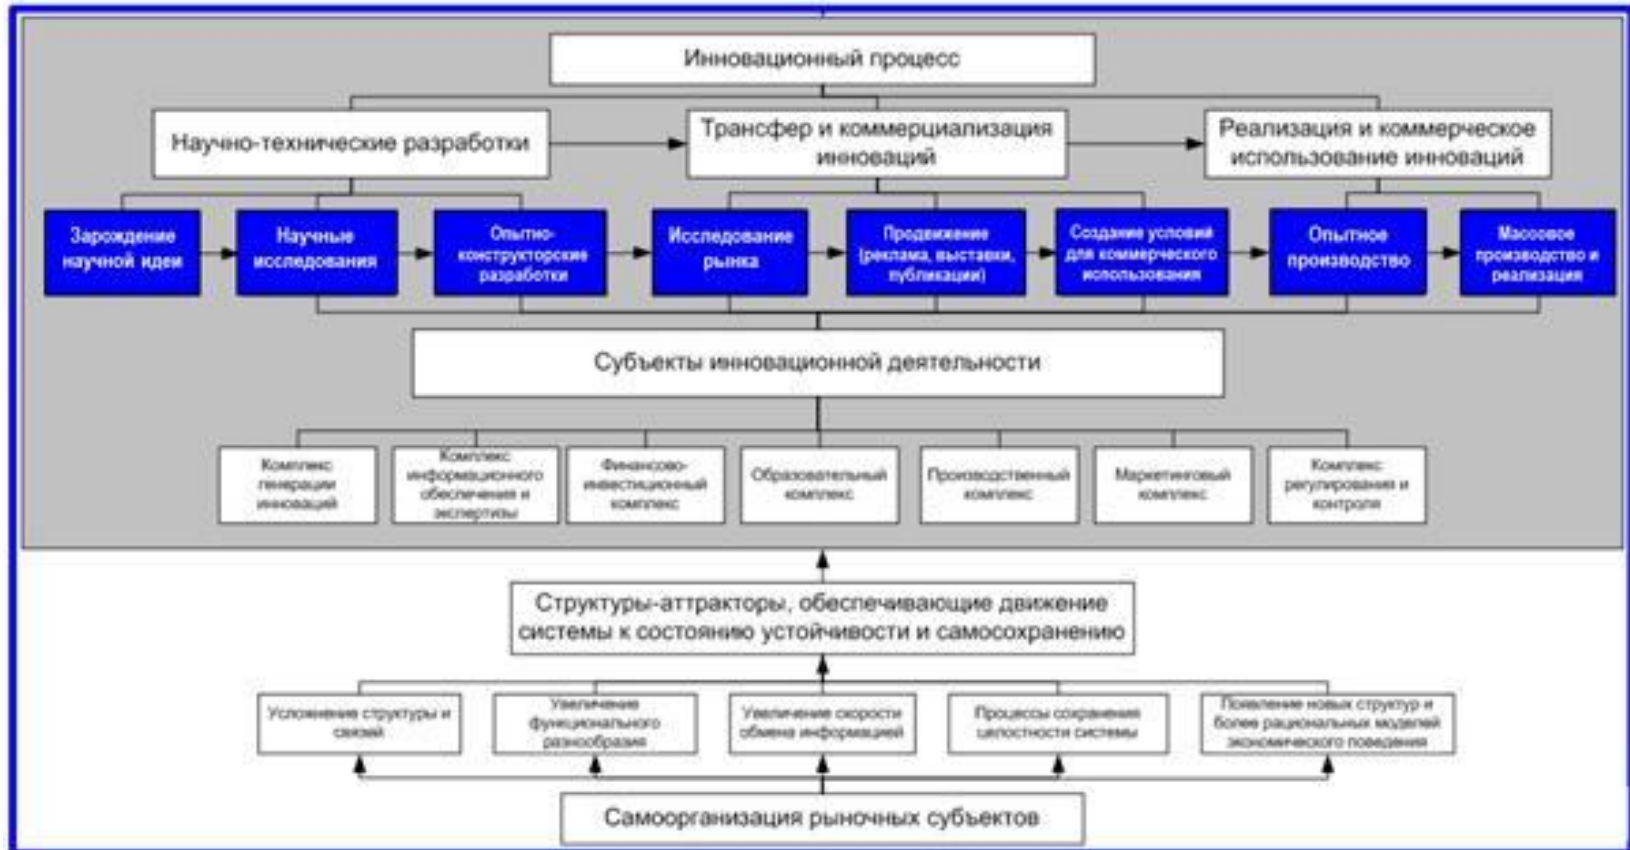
Инновационный процесс

Научно-технические разработки

Трансфер и коммерциализация инноваций

Реализация и коммерческое использование инноваций

Зарождение научной идеи

Научные исследования

Опытно-конструкторские разработки

Исследование рынка

Продвижение (реклама, выставки, публикации)

Создание условий для коммерческого использования

Опытное производство

Массовое производство и реализация

Субъекты инновационной деятельности

Комплекс генерации инноваций

Комплекс информационного обеспечения и экспертизы

Финансово-инвестиционный комплекс

Образовательный комплекс

Производственный комплекс

Маркетинговый комплекс

Комплекс регулирования и контроля

Структуры-аттракторы, обеспечивающие движение системы к состоянию устойчивости и самосохранению

Усложнение структуры и связей

Увеличение функционального разнообразия

Увеличение скорости обмена информацией

Процессы сохранения целостности системы

Появление новых структур и более рациональных моделей экономического поведения

Самоорганизация рыночных субъектов